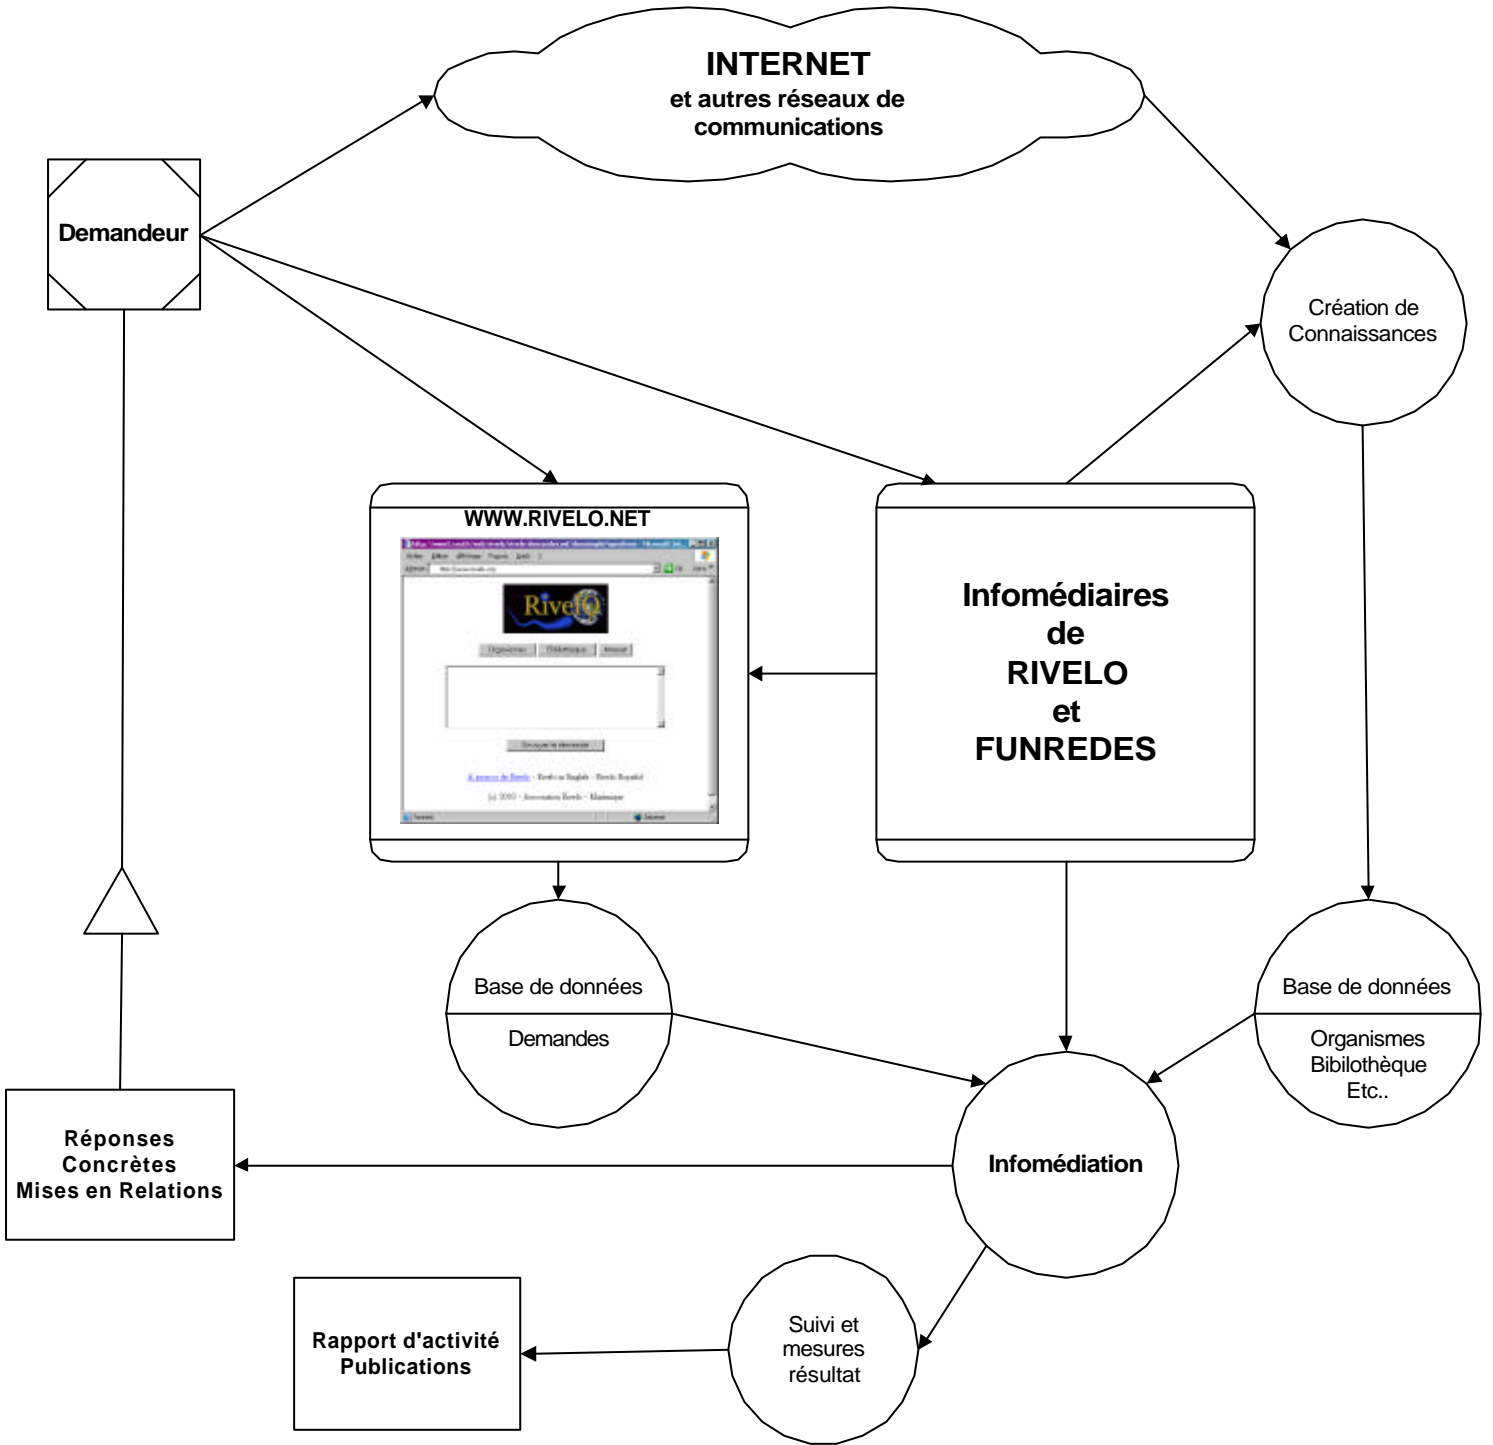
INTERNET
et autres réseaux de communications

Demandeur

Création de Connaissances

WWW.RIVELO.NET

Rivelo

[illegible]

Infomédiaires de RIVELO et FUNREDES

Base de données

Demandes

Base de données

Organismes
Bibilothèque
Etc..

Réponses
Concrètes
Mises en Relations

Infomédiation

Suivi et mesures résultat

Rapport d'activité
Publications